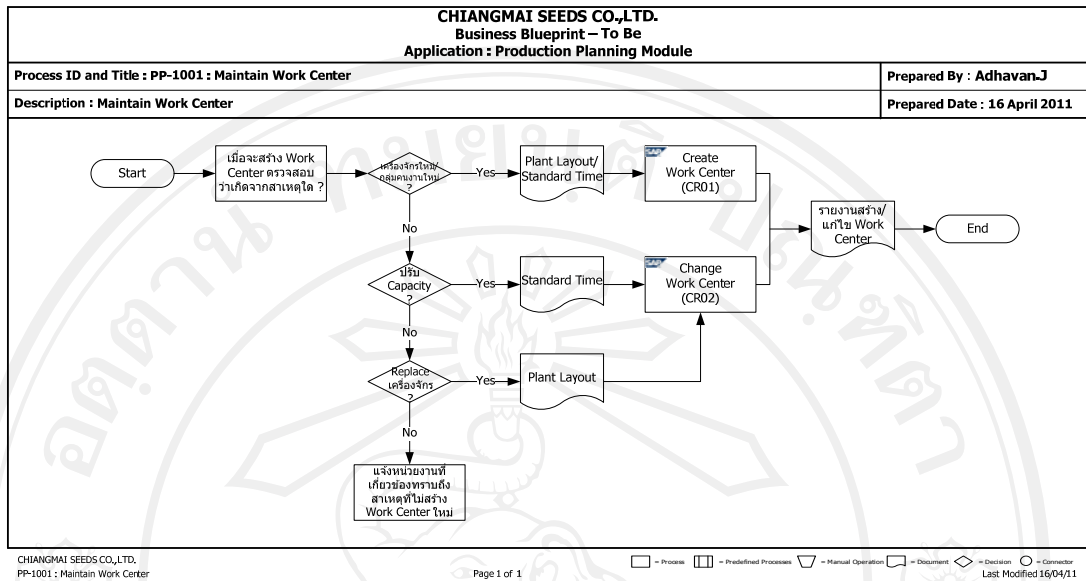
CHIANGMAI SEEDS CO.,LTD.
Business Blueprint – To Be
Application : Production Planning Module

Process ID and Title : PP-1001 : Maintain Work Center

Prepared By : Adhavan.J

Description : Maintain Work Center

Prepared Date : 16 April 2011

Start

เมื่อจะสร้าง Work Center ตรวจสอบว่าเกิดจากสาเหตุใด ?

เครื่องจักรใหม่/กลุ่มคนงานใหม่ ?

Yes

Plant Layout/ Standard Time

Create Work Center (CR01)

รายงานสร้าง/แก้ไข Work Center

End

No

ปรับ Capacity ?

Yes

Standard Time

Change Work Center (CR02)

No

Replace เครื่องจักร ?

Yes

Plant Layout

No

แจ้งหน่วยงานที่เกี่ยวข้องทราบถึงสาเหตุที่ไม่สร้าง Work Center ใหม่

CHIANGMAI SEEDS CO.,LTD.
PP-1001 : Maintain Work Center

Page 1 of 1

= Process = Predefined Processes = Manual Operation = Document = Decision = Connector
Last Modified 16/04/11